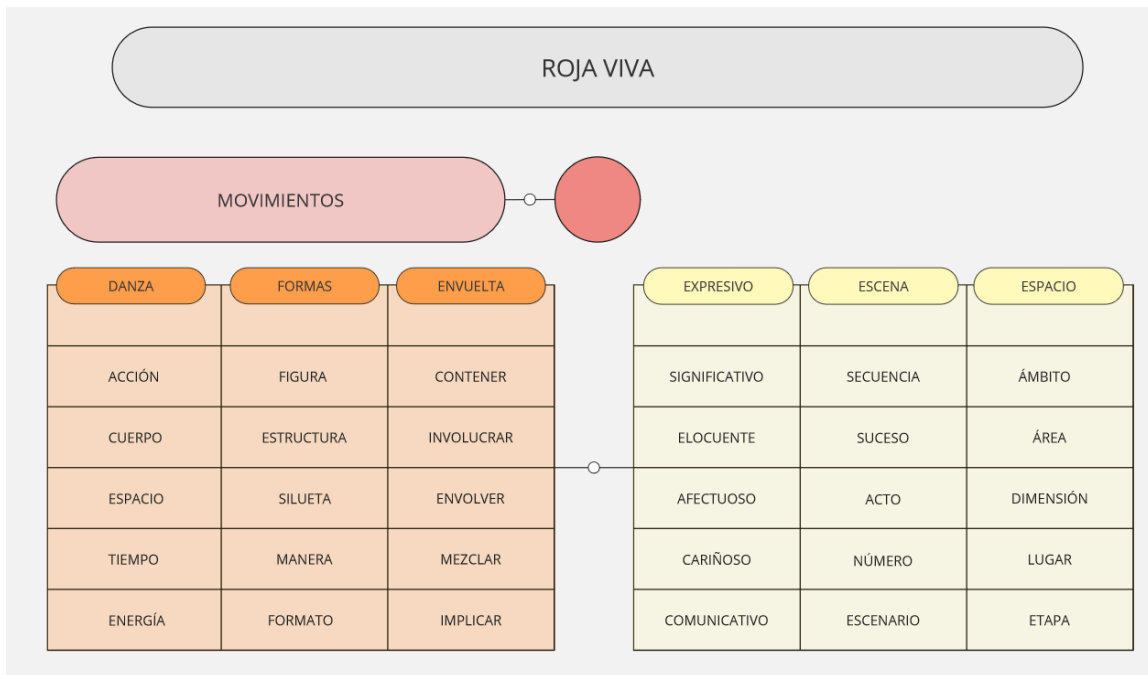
ROJA VIVA

MOVIMIENTOS

| DANZA | FORMAS | ENVUELTA |
|---|---|---|
| ACCIÓN | FIGURA | CONTENER |
| CUERPO | ESTRUCTURA | INVOLUCRAR |
| ESPACIO | SILUETA | ENVOLVER |
| TIEMPO | MANERA | MEZCLAR |
| ENERGÍA | FORMATO | IMPLICAR |

| EXPRESIVO | ESCENA | ESPACIO |
|---|---|---|
| SIGNIFICATIVO | SECUENCIA | ÁMBITO |
| ELOCUENTE | SUCESO | ÁREA |
| AFECTUOSO | ACTO | DIMENSIÓN |
| CARIÑOSO | NÚMERO | LUGAR |
| COMUNICATIVO | ESCENARIO | ETAPA |